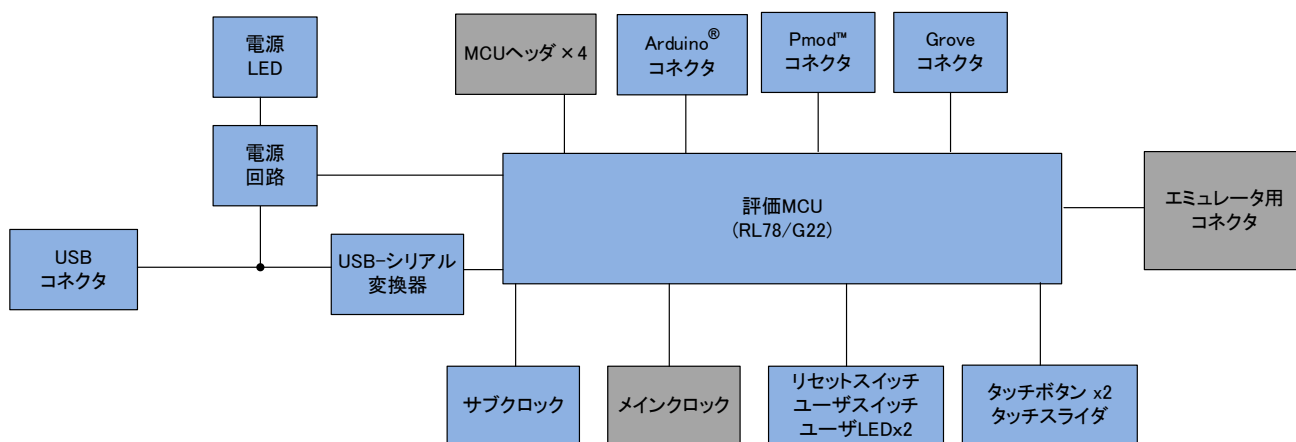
電源
LED

MCUヘッダ ×4

Arduino®
コネクタ

Pmod™
コネクタ

Grove
コネクタ

電源
回路

評価MCU
(RL78/G22)

エミュレータ用
コネクタ

USB
コネクタ

USB-シリアル
変換器

サブクロック

メインクロック

リセットスイッチ
ユーザスイッチ
ユーザLEDx2

タッチボタン x2
タッチスライダ